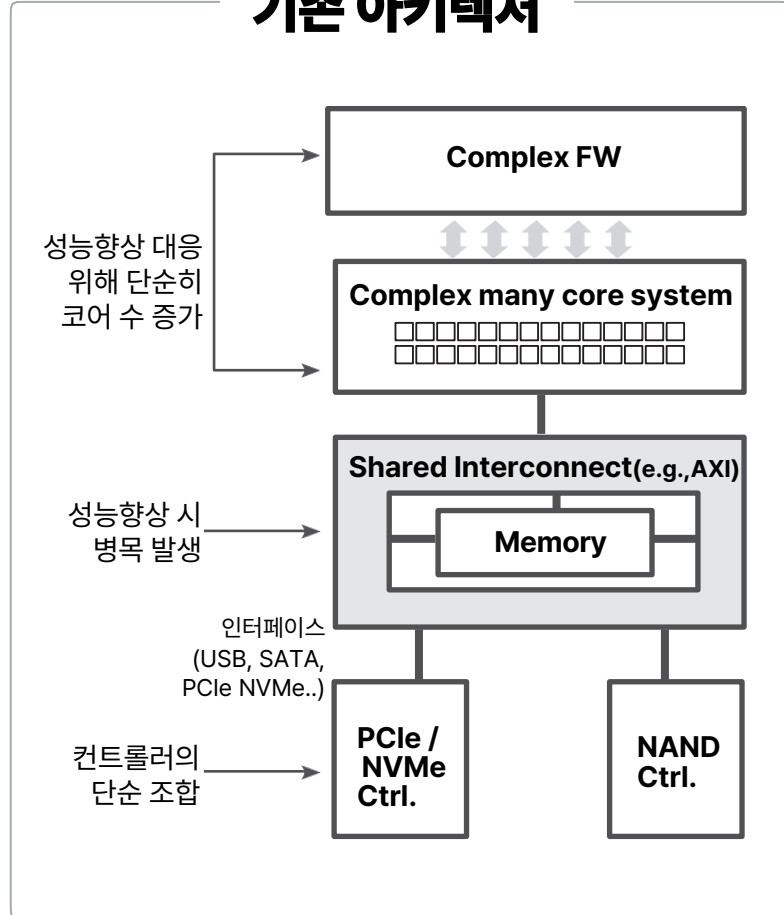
기존 아키텍처

Complex FW

성능향상 대응 위해 단순히 코어 수 증가

Complex many core system

Shared Interconnect(e.g.,AXI)

성능향상 시 병목 발생

Memory

인터페이스 (USB, SATA, PCIe NVMe..)

컨트롤러의 단순 조합

PCIe / NVMe Ctrl.

NAND Ctrl.